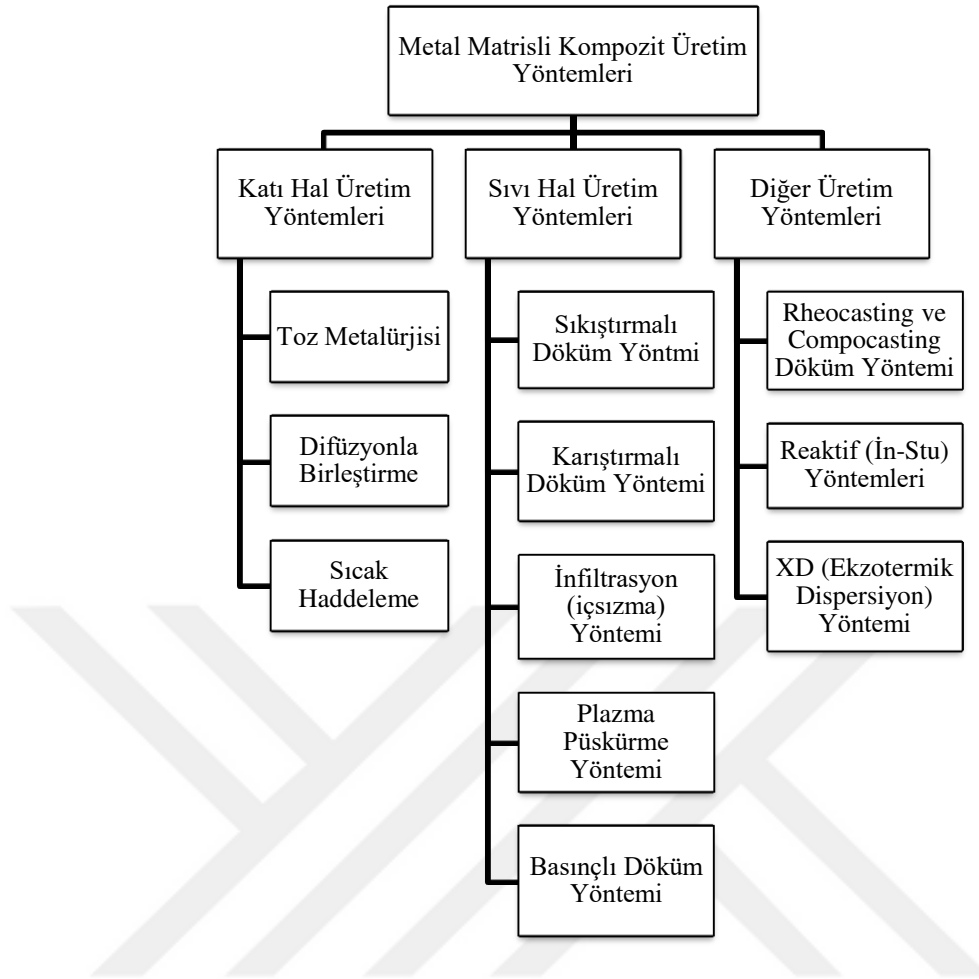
Metal Matrisli Kompozit Üretim Yöntemleri

Katı Hal Üretim Yöntemleri

Toz Metalürjisi

Difüzyonla Birleştirme

Sıcak Haddeleme

Sıvı Hal Üretim Yöntemleri

Sıkıştırmalı Döküm Yöntmi

Karıştırmalı Döküm Yöntemi

İnfiltrasyon (içsızma) Yöntemi

Plazma Püskürme Yöntemi

Basınçlı Döküm Yöntemi

Diğer Üretim Yöntemleri

Rheocasting ve Compocasting Döküm Yöntemi

Reaktif (İn-Stu) Yöntemleri

XD (Ekzotermik Dispersiyon) Yöntemi